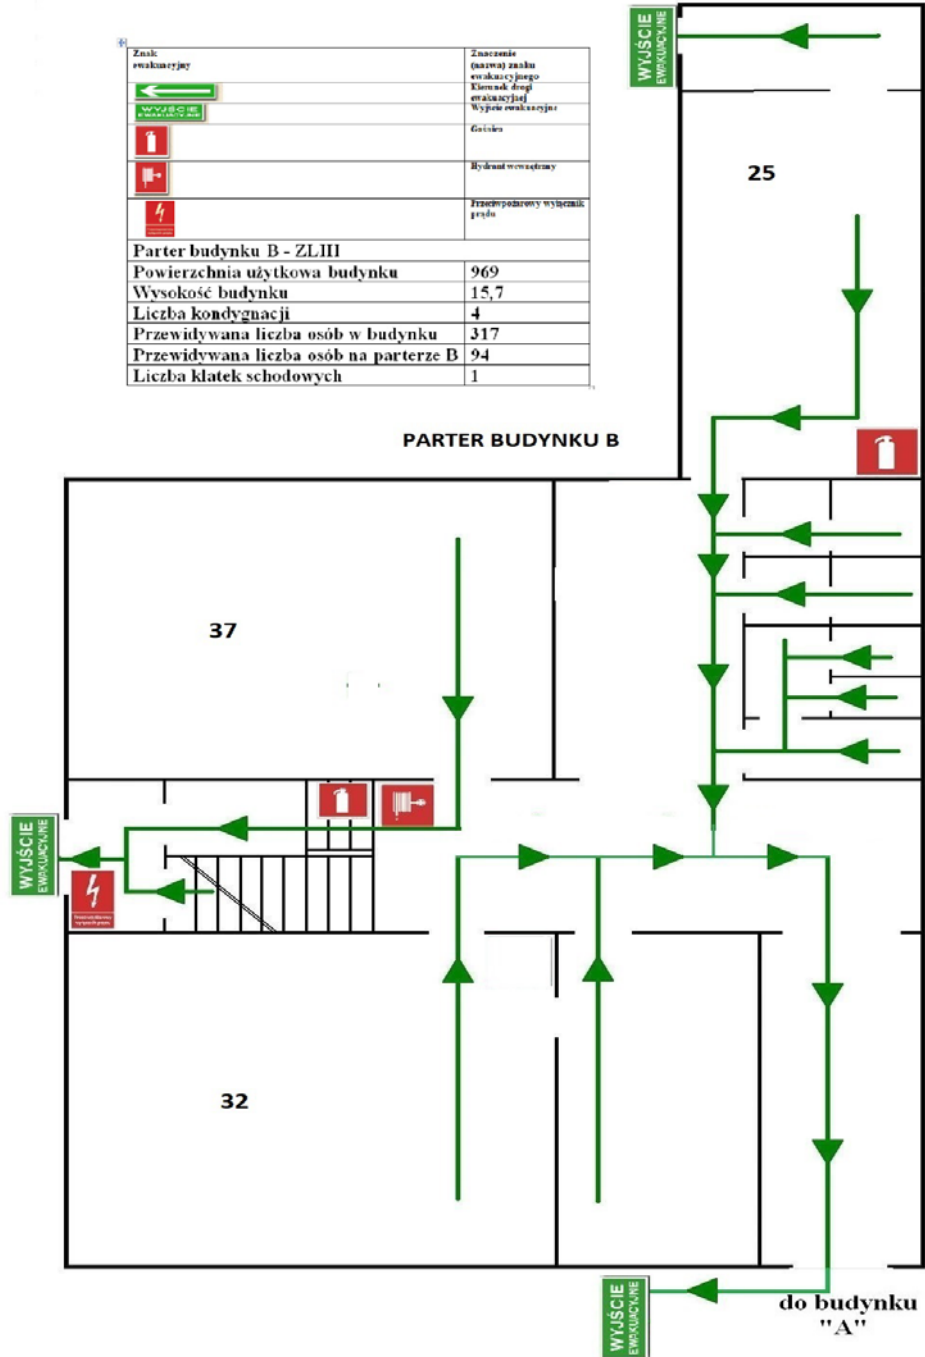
| Znak ewakuacyjny | Znaczenie (nazwa) znaku ewakuacyjnego |
|---|---|
| | Kierunek drogi ewakuacyjnej |
| WYJŚCIE | Wyjście ewakuacyjne |
| | Gaśnica |
| | Hydrant wewnętrzny |
| | Przeciwpożarowy wyłącznik prądu |
| Parter budynku B - ZLIII | |
| Powierzchnia użytkowa budynku | 969 |
| Wysokość budynku | 15,7 |
| Liczba kondygnacji | 4 |
| Przewidywana liczba osób w budynku | 317 |
| Przewidywana liczba osób na parterze B | 94 |
| Liczba klatek schodowych | 1 |

WYJŚCIE EWAKUACYJNE

25

PARTER BUDYNKU B

37

WYJŚCIE EWAKUACYJNE

32

WYJŚCIE EWAKUACYJNE

do budynku "A"